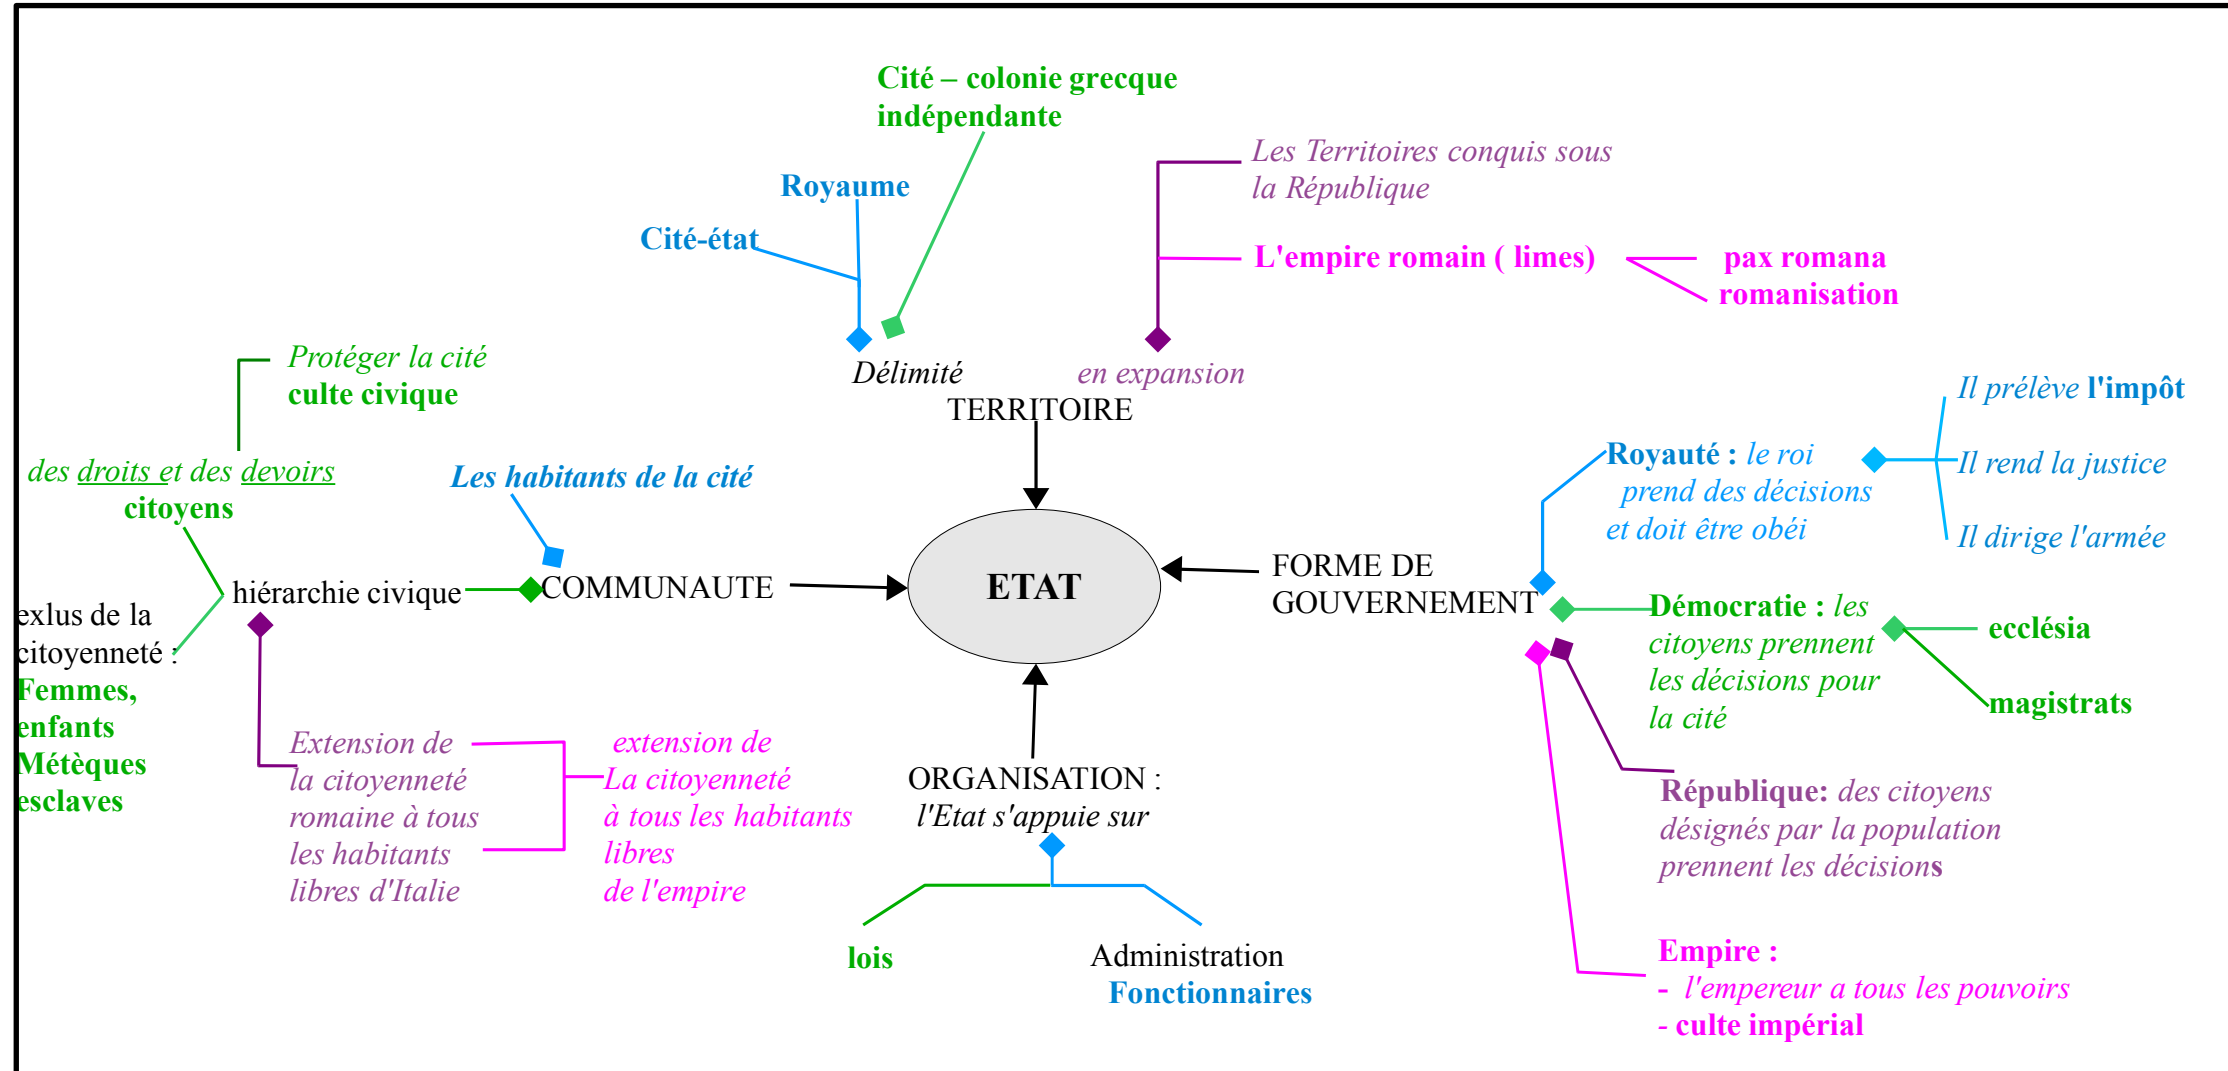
Cité – colonie grecque indépendante

Royaume

Cité-état

Les Territoires conquis sous la République

L'empire romain ( limes)

pax romana
romanisation

Délimité

en expansion

TERRITOIRE

Protéger la cité
culte civique

des droits et des devoirs
citoyens

Les habitants de la cité

Il prélève l'impôt

Royauté : le roi prend des décisions et doit être obéi

Il rend la justice

Il dirige l'armée

ETAT

FORME DE GOUVERNEMENT

hiérarchie civique

COMMUNAUTE

exlus de la citoyenneté :
Femmes, enfants
Métèques
esclaves

Démocratie : les citoyens prennent les décisions pour la cité

ecclésia

magistrats

Extension de la citoyenneté romaine à tous les habitants libres d'Italie

extension de La citoyenneté à tous les habitants libres de l'empire

ORGANISATION :
l'Etat s'appuie sur

République: des citoyens désignés par la population prennent les décisions

lois

Administration
Fonctionnaires

Empire :
- l'empereur a tous les pouvoirs
- culte impérial